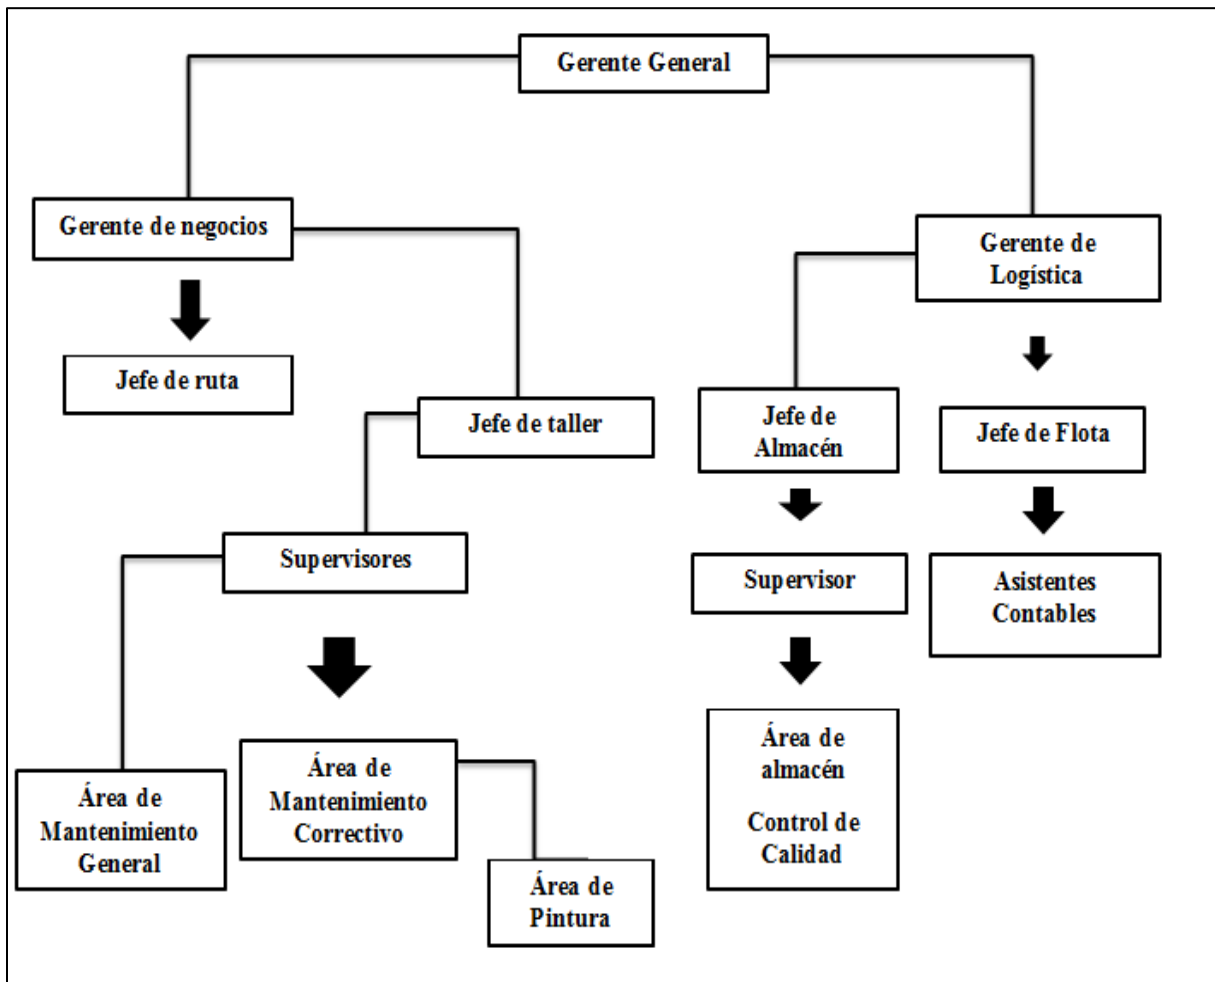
Gerente General

Gerente de negocios

Gerente de Logística

Jefe de ruta

Jefe de taller

Jefe de Almacén

Jefe de Flota

Supervisores

Supervisor

Asistentes Contables

Área de Mantenimiento General

Área de Mantenimiento Correctivo

Área de Pintura

Área de almacén

Control de Calidad